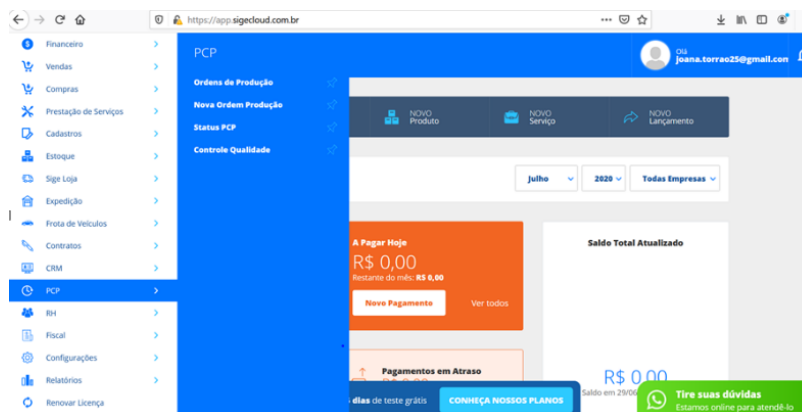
https://app.sigecloud.com.br

Financeiro
Vendas
Compras
Prestação de Serviços
Cadastros
Estoque
Sige Loja
Expedição
Frota de Veículos
Contratos
CRM
PCP
RH
Fiscal
Configurações
Relatórios
Renovar Licença

PCP
Ordens de Produção
Nova Ordem Produção
Status PCP
Controle Qualidade

Olá
joana.torrao25@gmail.com

NOVO Produto
NOVO Serviço
NOVO Lançamento

Julho
2020
Todas Empresas

A Pagar Hoje
R$ 0,00
Restante do mês: R$ 0,00
Novo Pagamento
Ver todos

Pagamentos em Atraso
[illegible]

Saldo Total Atualizado
R$ 0,00
Saldo em 29/06 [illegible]

dias de teste grátis
CONHEÇA NOSSOS PLANOS

Tire suas dúvidas
Estamos online para atendê-lo